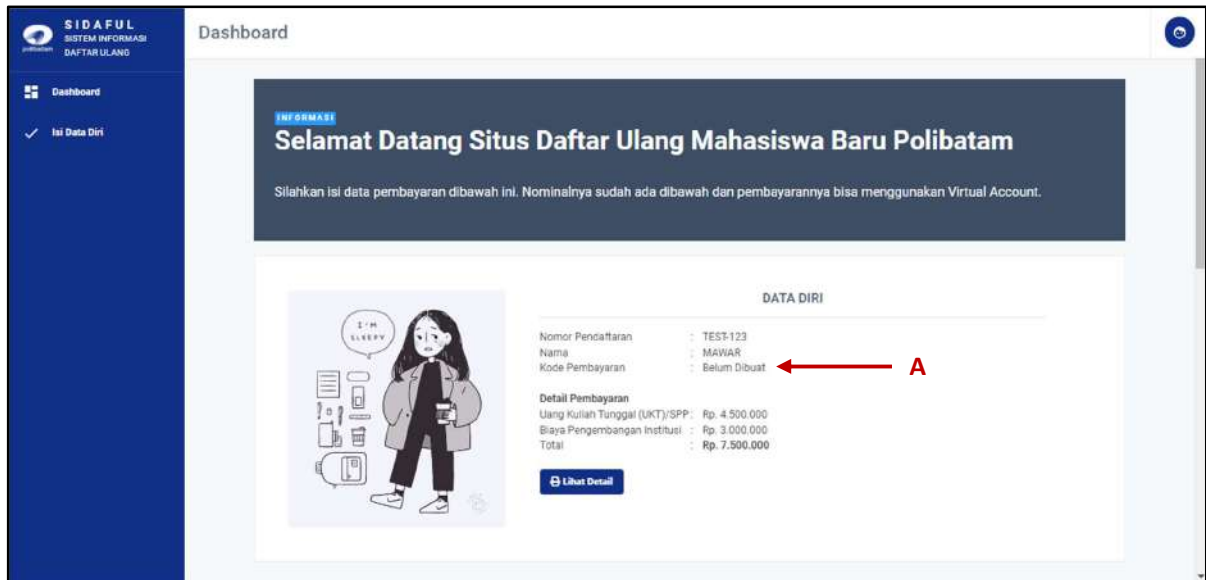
SIDAFUL
SISTEM INFORMASI DAFTAR ULANG

Dashboard

Dashboard

Isi Data Diri

INFORMASI

Selamat Datang Situs Daftar Ulang Mahasiswa Baru Polibatam

Silahkan isi data pembayaran dibawah ini. Nominalnya sudah ada dibawah dan pembayarannya bisa menggunakan Virtual Account.

I'M SLEEPY

DATA DIRI

| | | |
|---|---|---|
| Nomor Pendaftaran | : | TEST-123 |
| Nama | : | MAWAR |
| Kode Pembayaran | : | Belum Dibuat |

A

Detail Pembayaran

| | | |
|---|---|---|
| Uang Kuliah Tunggal (UKT)/SPP | : | Rp. 4.500.000 |
| Biaya Pengembangan Institusi | : | Rp. 3.000.000 |
| Total | : | Rp. 7.500.000 |

Lihat Detail